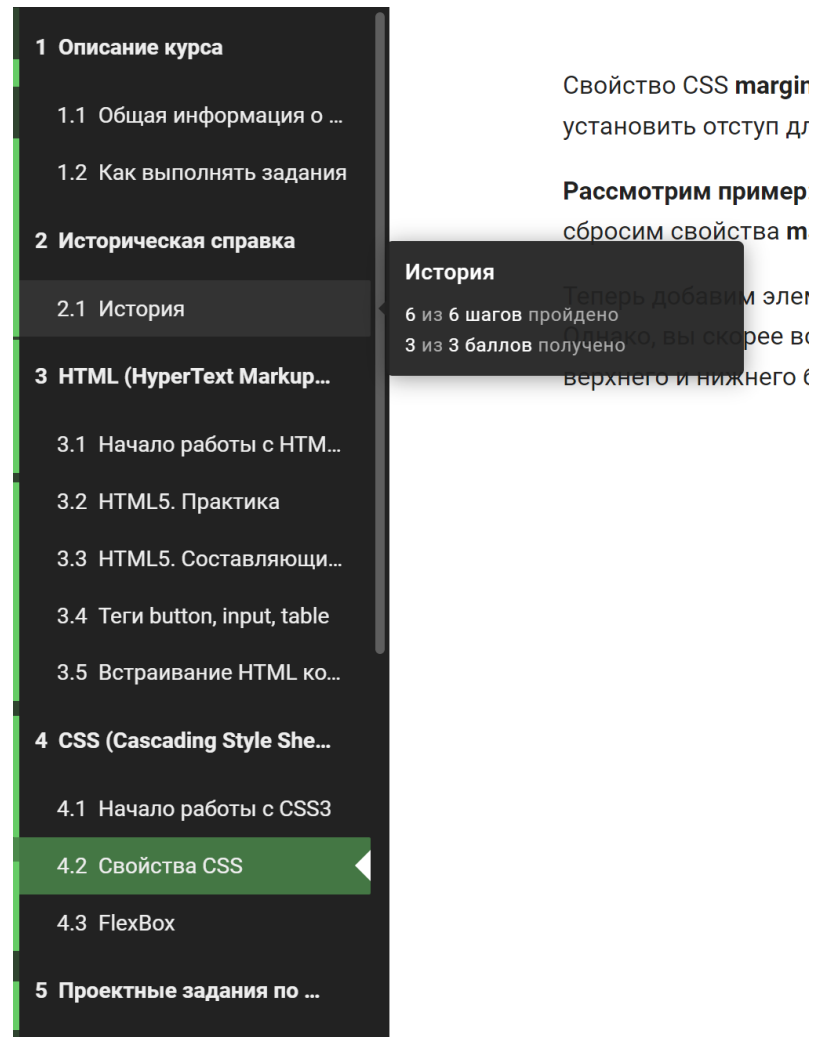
1 Описание курса

1.1 Общая информация о ...

1.2 Как выполнять задания

2 Историческая справка

2.1 История

3 HTML (HyperText Markup...

3.1 Начало работы с HTM...

3.2 HTML5. Практика

3.3 HTML5. Составляющи...

3.4 Теги button, input, table

3.5 Встраивание HTML ко...

4 CSS (Cascading Style She...

4.1 Начало работы с CSS3

4.2 Свойства CSS

4.3 FlexBox

5 Проектные задания по ...

История

6 из 6 шагов пройдено

3 из 3 баллов получено

Свойство CSS margi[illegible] установить отступ дл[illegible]

Рассмотрим пример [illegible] сбросим свойства m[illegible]

Теперь добавим эле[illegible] Однако, вы скорее во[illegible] верхнего и нижнего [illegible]